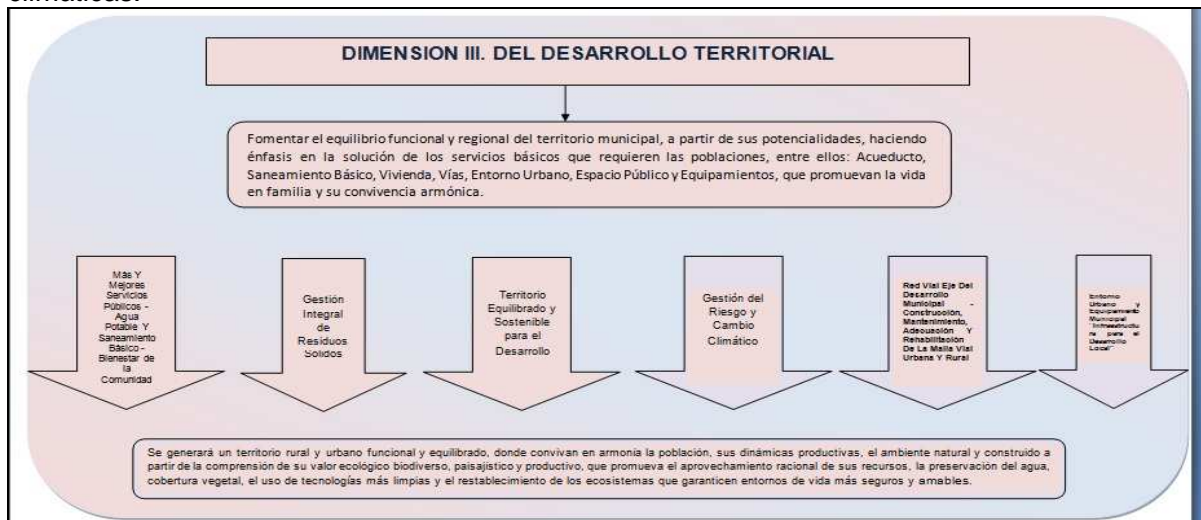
climáticos.

DIMENSION III. DEL DESARROLLO TERRITORIAL

Fomentar el equilibrio funcional y regional del territorio municipal, a partir de sus potencialidades, haciendo énfasis en la solución de los servicios básicos que requieren las poblaciones, entre ellos: Acueducto, Saneamiento Básico, Vivienda, Vías, Entorno Urbano, Espacio Público y Equipamientos, que promuevan la vida en familia y su convivencia armónica.

Mas Y Mejores Servicios Públicos - Agua Potable Y Saneamiento Básico - Bienestar de la Comunidad

Gestión Integral de Residuos Solidos

Territorio Equilibrado y Sostenible para el Desarrollo

Gestión del Riesgo y Cambio Climático

Red Vial Eje Del Desarrollo Municipal - Construcción, Mantenimiento, Adecuación Y Rehabilitación De La Malla Vial Urbana Y Rural

Entorno Urbano y Equipamiento Municipal "Infraestructura para el Desarrollo Local"

Se generará un territorio rural y urbano funcional y equilibrado, donde convivan en armonía la población, sus dinámicas productivas, el ambiente natural y construido a partir de la comprensión de su valor ecológico biodiverso, paisajístico y productivo, que promueva el aprovechamiento racional de sus recursos, la preservación del agua, cobertura vegetal, el uso de tecnologías más limpias y el restablecimiento de los ecosistemas que garanticen entornos de vida más seguros y amables.